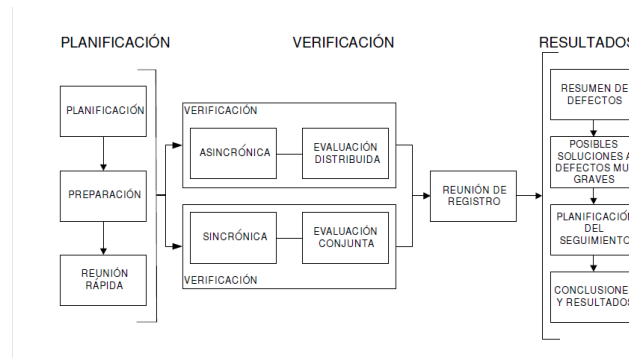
PLANIFICACIÓN

VERIFICACIÓN

RESULTADOS

PLANIFICACIÓN

PREPARACIÓN

REUNIÓN RÁPIDA

VERIFICACIÓN

ASINCRÓNICA

EVALUACIÓN DISTRIBUIDA

SINCRÓNICA

EVALUACIÓN CONJUNTA

VERIFICACIÓN

REUNIÓN DE REGISTRO

RESUMEN DE DEFECTOS

POSIBLES SOLUCIONES A DEFECTOS MU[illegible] GRAVES

PLANIFICACIÓ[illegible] DEL SEGUIMIENTO

CONCLUSIONE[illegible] Y RESULTADOS